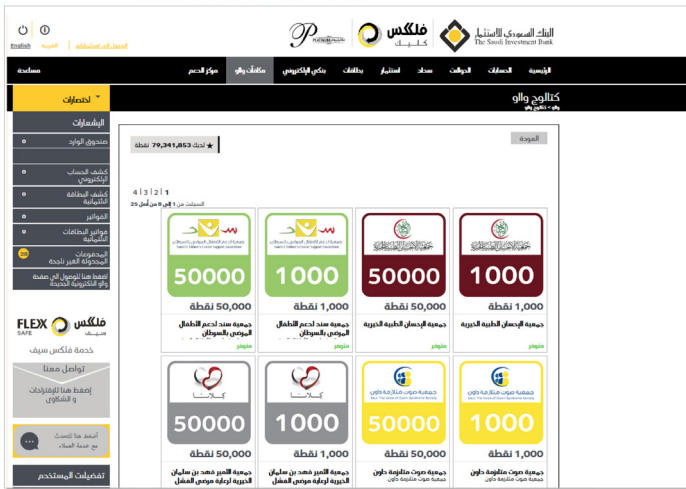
English العربية الدخول إلى الحسابات الإلكترونية

فلكس كاش

البنك السعودي للاستثمار The Saudi Investment Bank

الرئيسية الحسابات الحوالات سداد استثمار بطاقات بنكي الإلكتروني مكافآت والو مركز الدعم مساعدة

كتالوج والو
والو > كتالوج والو

اختصارات

الإشعارات
صندوق الوارد
كشف الحساب الإلكتروني
كشف البطاقة الائتمانية
الفواتير
فواتير البطاقات الائتمانية
المدفوعات المجدولة الغير ناجحة
اضغط هنا للوصول إلى صفحة والو الإلكترونية الجديدة

FLEX SAFE فلكس سيف
خدمة فلكس سيف

تواصل معنا
إضغط هنا للإقتراحات و الشكاوى

أسعد بأن أمسك مع خدمة العملاء

تفضيلات المستخدم

العودة

لديك 79,341,853 نقطة

1 | 2 | 3 | 4
السجلات من 1 إلى 8 من أصل 25

1000
1,000 نقطة
جمعية الإحسان الطبية الخيرية
متوفر

50000
50,000 نقطة
جمعية الإحسان الطبية الخيرية
متوفر

1000
1,000 نقطة
جمعية سند لدعم الأطفال المرضى بالسرطان
متوفر

50000
50,000 نقطة
جمعية سند لدعم الأطفال المرضى بالسرطان
متوفر

1000
1,000 نقطة
جمعية صوت متلازمة داون

50000
50,000 نقطة
جمعية صوت متلازمة داون

1000
1,000 نقطة
جمعية الأمير فهد بن سلمان الخيرية لرعاية مرضى الفشل

50000
50,000 نقطة
جمعية الأمير فهد بن سلمان الخيرية لرعاية مرضى الفشل